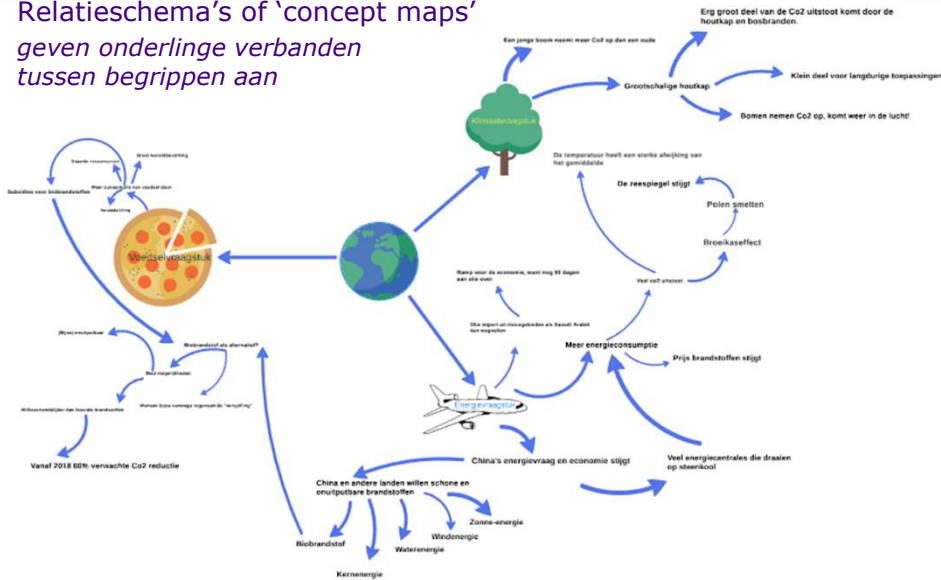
Relatieschema's of 'concept maps'
geven onderlinge verbanden tussen begrippen aan

Een jonge boom neemt meer Co2 op dan een oude

Erg groot deel van de Co2 uitstoot komt door de houtkap en bosbranden.

Grootschalige houtkap

Klein deel voor langdurige toepassingen

Bomen nemen Co2 op, komt weer in de lucht!

Klimaatvraagstuk

De temperatuur heeft een sterke afwijking van het gemiddelde

De zeespiegel stijgt

Polen smelten

Broeikaseffect

Veel co2 uitstoot

Ramp voor de economie, want nog 93 dagen aan olie over

Olie import uit risicogebieden als Saudi Arabië kan wegvallen

Meer energieconsumptie

Prijs brandstoffen stijgt

Energievraagstuk

China's energievraag en economie stijgt

Veel energiecentrales die draaien op steenkool

China en andere landen willen schone en onuitputbare brandstoffen

Zonne-energie

Windenergie

Waterenergie

Biobrandstof

Kernenergie

Voedselvraagstuk

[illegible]

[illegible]

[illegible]

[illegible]

Subsidies voor biobrandstoffen

Biobrandstof als alternatief?

(Bijna) onuitputbaar

Meer mogelijkheden

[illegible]

Mensen bijna vanwege ingewonde "verspilling"

Vanaf 2018 60% verwachte Co2 reductie